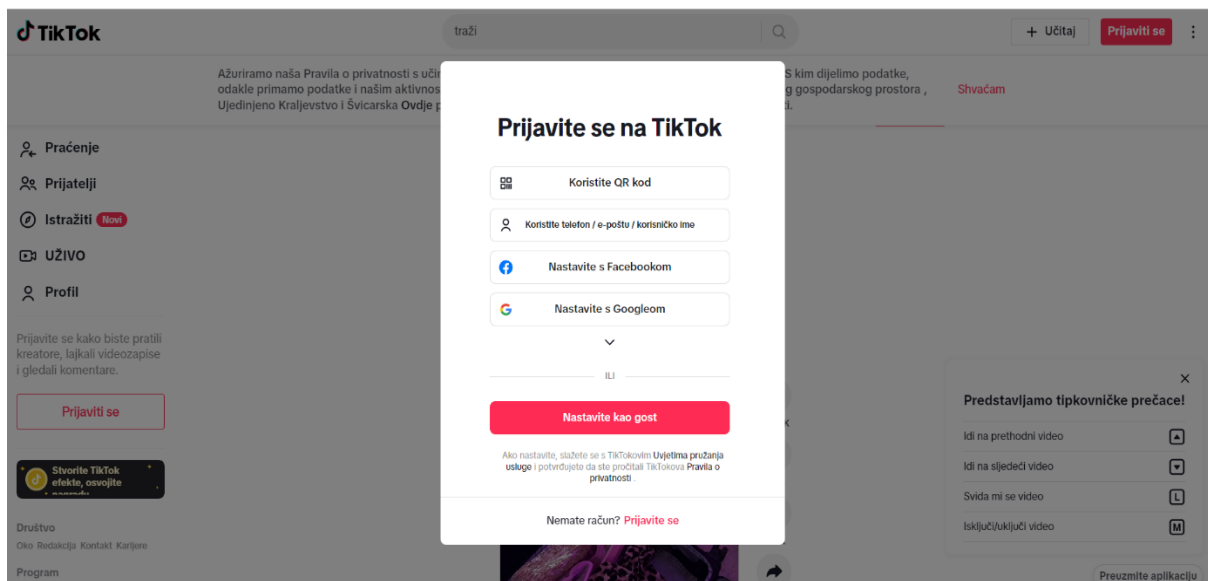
TikTok

traži

+ Učitaj

Prijaviti se

Ažuriramo naša Pravila o privatnosti s uči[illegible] S kim dijelimo podatke, odakle primamo podatke i našim aktivnos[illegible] g gospodarskog prostora, Ujedinjeno Kraljevstvo i Švicarska Ovdje p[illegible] i.

Shvaćam

Praćenje

Prijatelji

Istražiti Novi

UŽIVO

Profil

Prijavite se kako biste pratili kreatore, lajkali videozapise i gledali komentare.

Prijaviti se

Stvorite TikTok efekte, osvojite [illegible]

Društvo

O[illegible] Redakcija Kontakt Karijere

Program

Prijavite se na TikTok

Koristite QR kod

Koristite telefon / e-poštu / korisničko ime

Nastavite s Facebookom

Nastavite s Googleom

ILI

Nastavite kao gost

Ako nastavite, slažete se s TikTokovim Uvjetima pružanja usluge i potvrđujete da ste pročitali TikTokova Pravila o privatnosti .

Nemate račun? Prijavite se

Predstavljamo tipkovničke prečace!

Idi na prethodni video

Idi na sljedeći video

Sviđa mi se video

Isključi/uključi video

Preuzmite aplikaciju